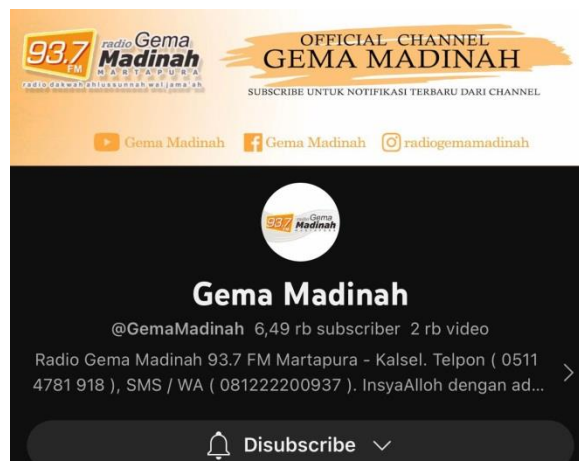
93.7 FM radio Gema Madinah MARTAPURA
radio dakwah ahlussunnah wal jama'ah

OFFICIAL CHANNEL
GEMA MADINAH
SUBSCRIBE UNTUK NOTIFIKASI TERBARU DARI CHANNEL

Gema Madinah Gema Madinah radiogemamadinah

93.7 Gema Madinah

Gema Madinah

@GemaMadinah 6,49 rb subscriber 2 rb video

Radio Gema Madinah 93.7 FM Martapura - Kalsel. Telpon ( 0511 4781 918 ), SMS / WA ( 081222200937 ). InsyaAlloh dengan ad...

Disubscribe